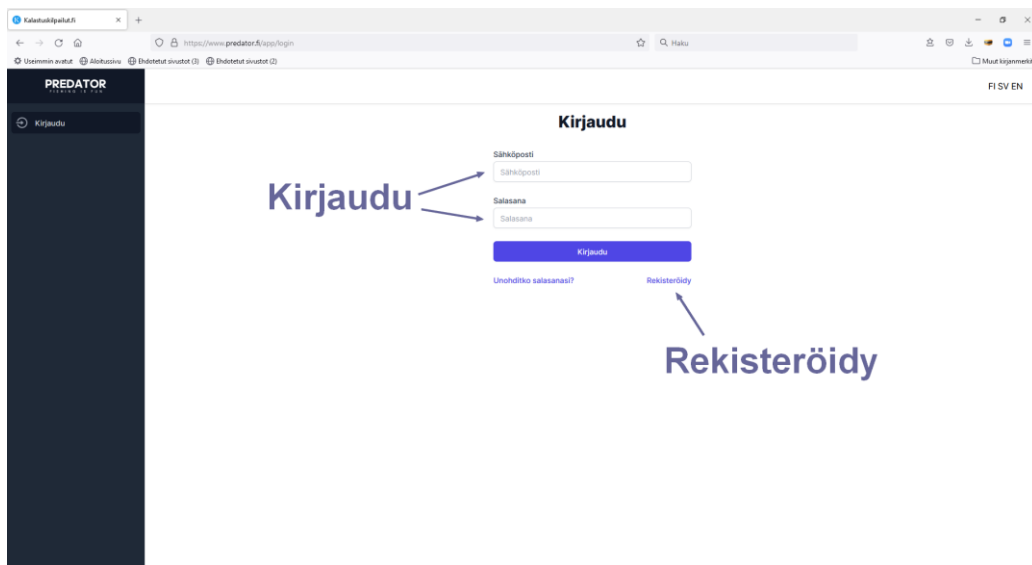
Kalastuskilpailut.fi

https://www.predator.fi/app/login

Haku

Useimmin avatut Aloitussivu Ehdotetut sivustot (3) Ehdotetut sivustot (2)

Muut kirjanmerkit

PREDATOR
FISHING IS FUN

FI SV EN

Kirjaudu

Kirjaudu

Sähköposti

Sähköposti

Salasana

Salasana

Kirjaudu

Unohditko salasanasi?

Rekisteröidy

Kirjaudu

Rekisteröidy